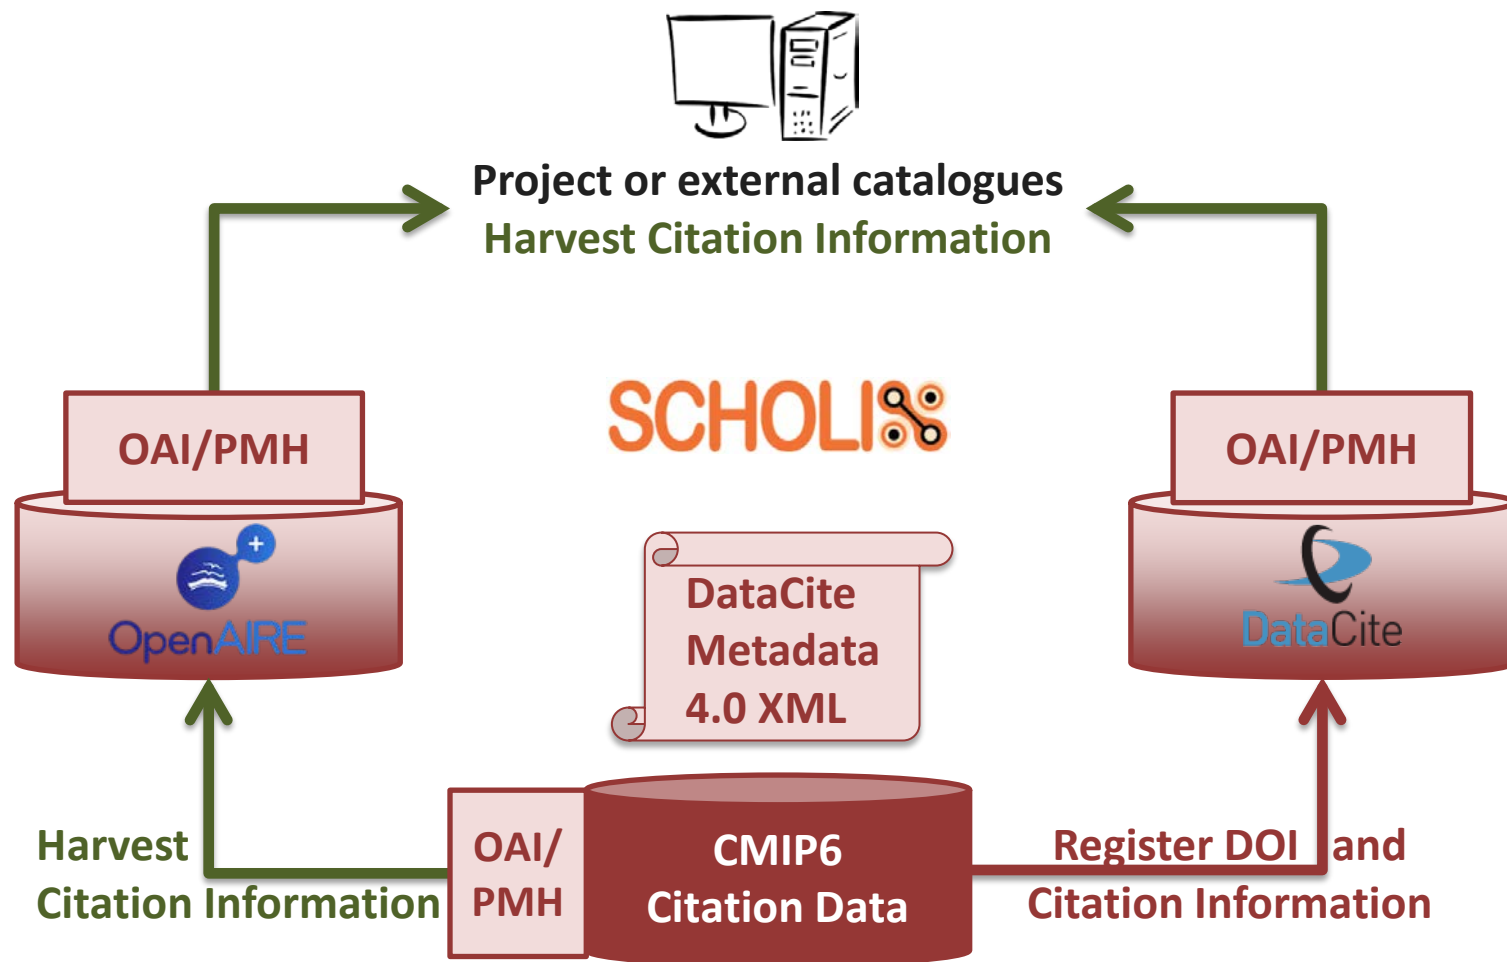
Project or external catalogues
Harvest Citation Information

OAI/PMH

OpenAIRE

SCHOLIX

DataCite Metadata 4.0 XML

OAI/PMH

DataCite

Harvest Citation Information

OAI/ PMH

CMIP6 Citation Data

Register DOI and Citation Information